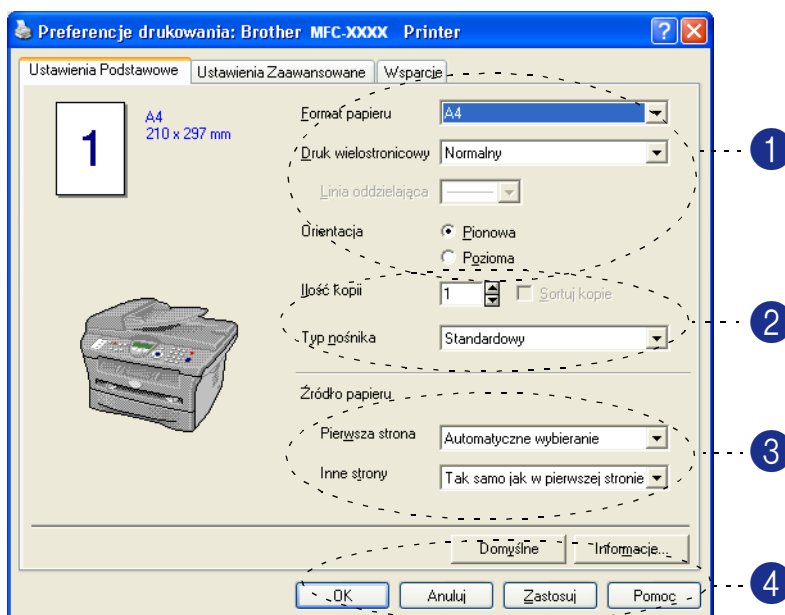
Preferencje drukowania: Brother MFC-XXXX Printer

Ustawienia Podstawowe | Ustawienia Zaawansowane | Wsparcie

1

A4
210 x 297 mm

Format papieru: A4

Druk wielostronicowy: Normalny

Linia oddzielająca

Orientacja: Pionowa / Pozioma

Ilość kopii: 1 | Sortuj kopie

Typ nośnika: Standardowy

Źródło papieru

Pierwsza strona: Automatyczne wybieranie

Inne strony: Tak samo jak w pierwszej stronie

Domyślne | Informacje...

OK | Anuluj | Zastosuj | Pomoc

1
2
3
4